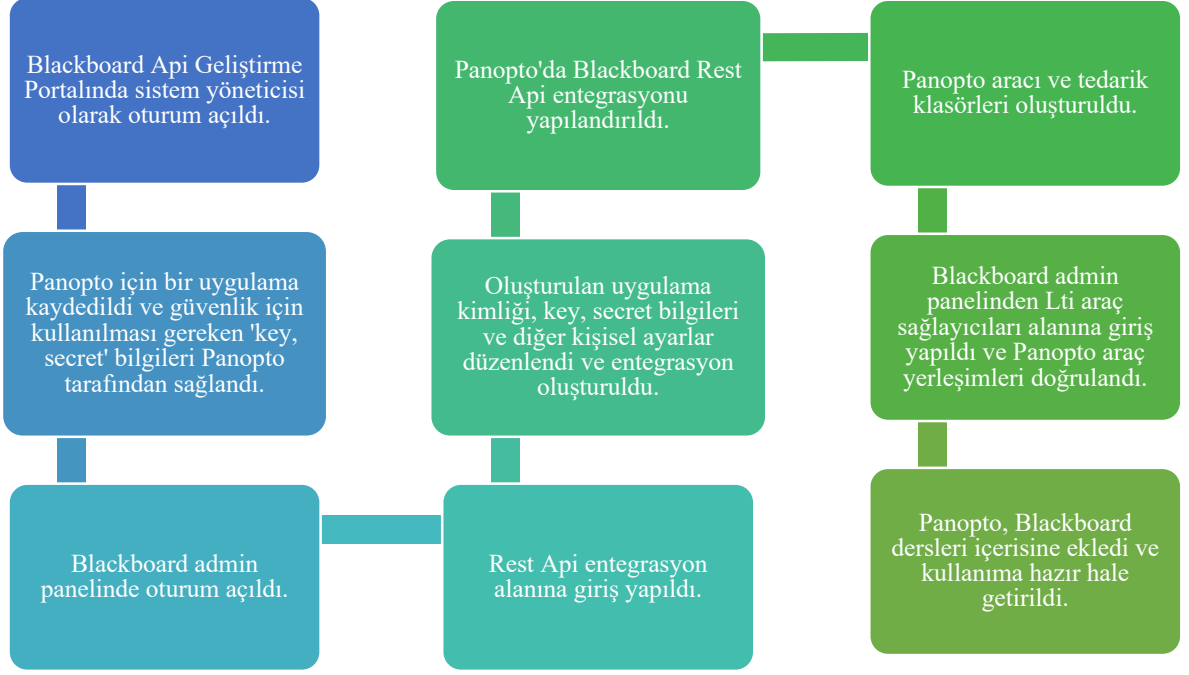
Blackboard Api Geliştirme Portalında sistem yöneticisi olarak oturum açıldı.

Panopto için bir uygulama kaydedildi ve güvenlik için kullanılması gereken 'key, secret' bilgileri Panopto tarafından sağlandı.

Blackboard admin panelinde oturum açıldı.

Rest Api entegrasyon alanına giriş yapıldı.

Oluşturulan uygulama kimliği, key, secret bilgileri ve diğer kişisel ayarlar düzenlendi ve entegrasyon oluşturuldu.

Panopto'da Blackboard Rest Api entegrasyonu yapılandırıldı.

Panopto aracı ve tedarik klasörleri oluşturuldu.

Blackboard admin panelinden Lti araç sağlayıcıları alanına giriş yapıldı ve Panopto araç yerleşimleri doğrulandı.

Panopto, Blackboard dersleri içerisine ekledi ve kullanıma hazır hale getirildi.